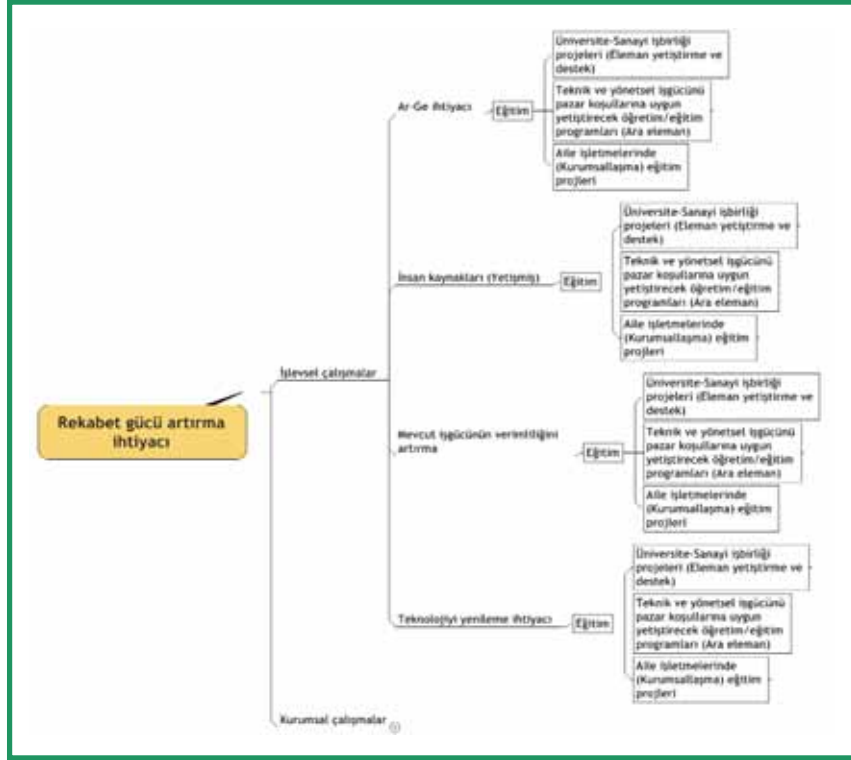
Rekabet gücü artırma ihtiyacı

İşlevsel çalışmalar

Ar-Ge ihtiyacı

Eğitim

Üniversite-Sanayi işbirliği projeleri (Eleman yetiştirme ve destek)

Teknik ve yönetsel işgücünü pazar koşullarına uygun yetiştirecek öğretim/eğitim programları (Ara eleman)

Aile işletmelerinde (Kurumsallaşma) eğitim projeleri

İnsan kaynakları (Yetişmiş)

Eğitim

Üniversite-Sanayi işbirliği projeleri (Eleman yetiştirme ve destek)

Teknik ve yönetsel işgücünü pazar koşullarına uygun yetiştirecek öğretim/eğitim programları (Ara eleman)

Aile işletmelerinde (Kurumsallaşma) eğitim projeleri

Mevcut işgücünün verimliliğini artırma

Eğitim

Üniversite-Sanayi işbirliği projeleri (Eleman yetiştirme ve destek)

Teknik ve yönetsel işgücünü pazar koşullarına uygun yetiştirecek öğretim/eğitim programları (Ara eleman)

Aile işletmelerinde (Kurumsallaşma) eğitim projeleri

Teknolojiyi yenileme ihtiyacı

Eğitim

Üniversite-Sanayi işbirliği projeleri (Eleman yetiştirme ve destek)

Teknik ve yönetsel işgücünü pazar koşullarına uygun yetiştirecek öğretim/eğitim programları (Ara eleman)

Aile işletmelerinde (Kurumsallaşma) eğitim projeleri

Kurumsal çalışmalar